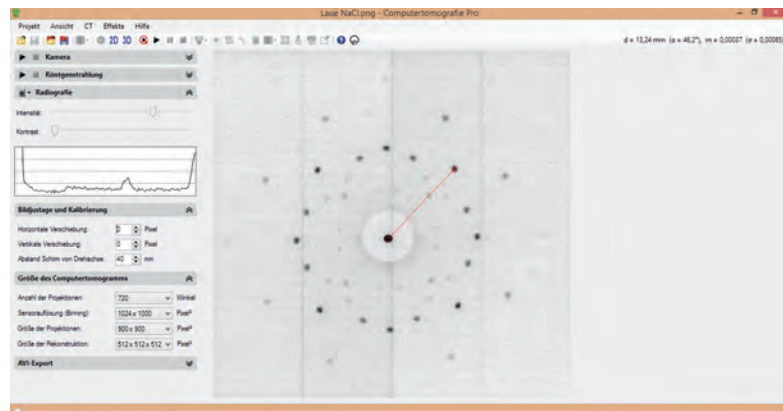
Laue NaCl.png - Computertomografie Pro

Projekt Ansicht CT Effekte Hilfe

2D 3D

d = 13,24 mm (α = 46,2°), m = 0,00037 (σ = 0,00085)

Kamera

Röntgenstrahlung

Radiografie

Intensität:

Kontrast:

Bildjustage und Kalibrierung

Horizontale Verschiebung: 0 Pixel

Vertikale Verschiebung: 0 Pixel

Abstand Schirm von Drehachse: 40 mm

Größe des Computertomogramms

Anzahl der Projektionen: 720 Winkel

Sensorauflösung (Binning): 1024 x 1000 Pixel²

Größe der Projektionen: 500 x 500 Pixel²

Größe der Rekonstruktion: 512 x 512 x 512 Pixel³

AVI-Export